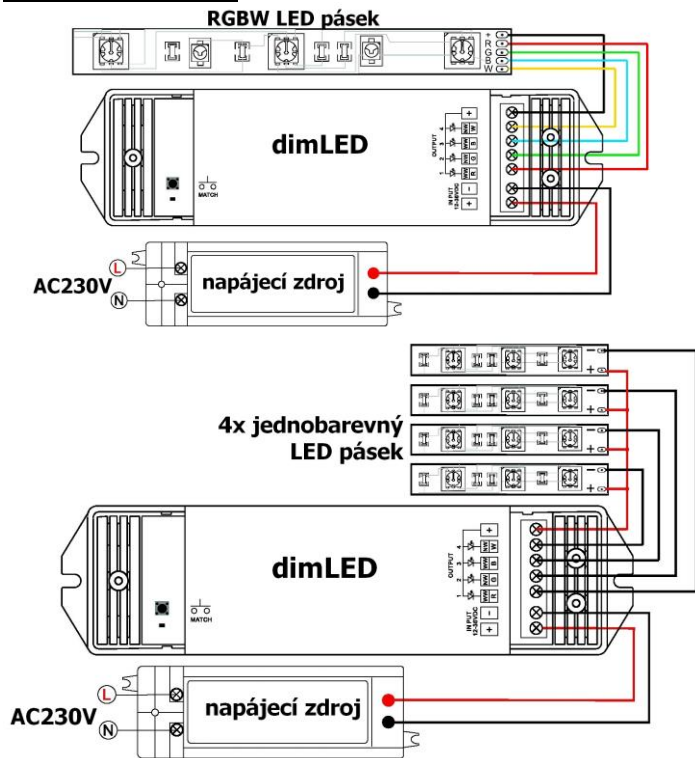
RGBW LED pásek

+
R
G
B
W

dimLED

OUTPUT
4
3
2
1
+
W
B
G
R
INPUT
12-24VDC
−
+

MATCH

L
AC230V
N
napájecí zdroj

4x jednobarevný LED pásek

−
+
−
+
−
+
−
+

dimLED

OUTPUT
4
3
2
1
+
WW
WW
WW
WW
INPUT
12-24VDC
−
+

MATCH

L
AC230V
N
napájecí zdroj